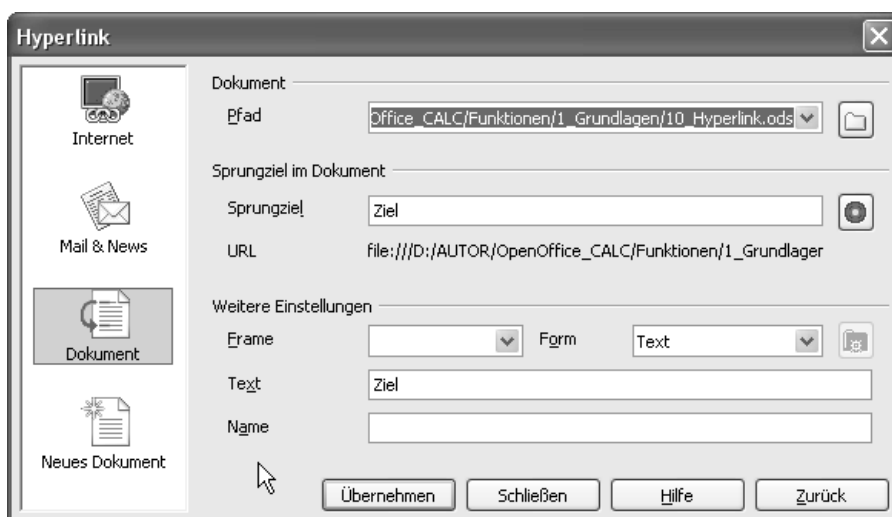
Hyperlink

Internet

Mail & News

Dokument

Neues Dokument

Dokument

Pfad Office_CALC/Funktionen/1_Grundlagen/10_Hyperlink.ods

Sprungziel im Dokument

Sprungziel Ziel

URL file:///D:/AUTOR/OpenOffice_CALC/Funktionen/1_Grundlager

Weitere Einstellungen

Frame

Form Text

Text Ziel

Name

Übernehmen Schließen Hilfe Zurück